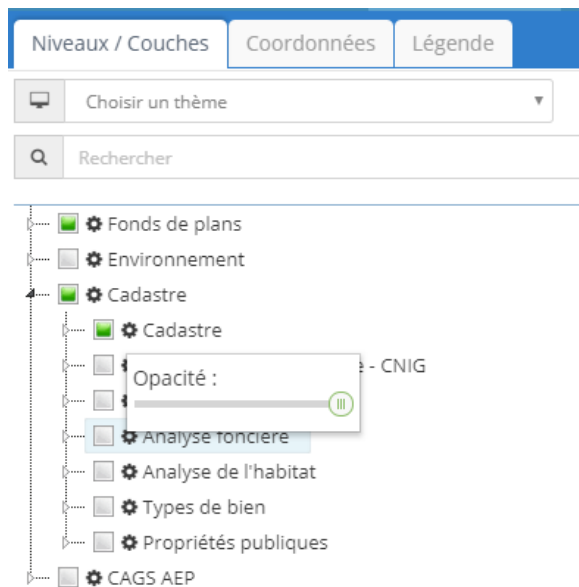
Niveaux / Couches
Coordonnées
Légende

Choisir un thème

Rechercher

Fonds de plans
Environnement
Cadastre
Cadastre
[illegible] - CNIG
Opacité :
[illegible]
Analyse foncière
Analyse de l'habitat
Types de bien
Propriétés publiques
CAGS AEP